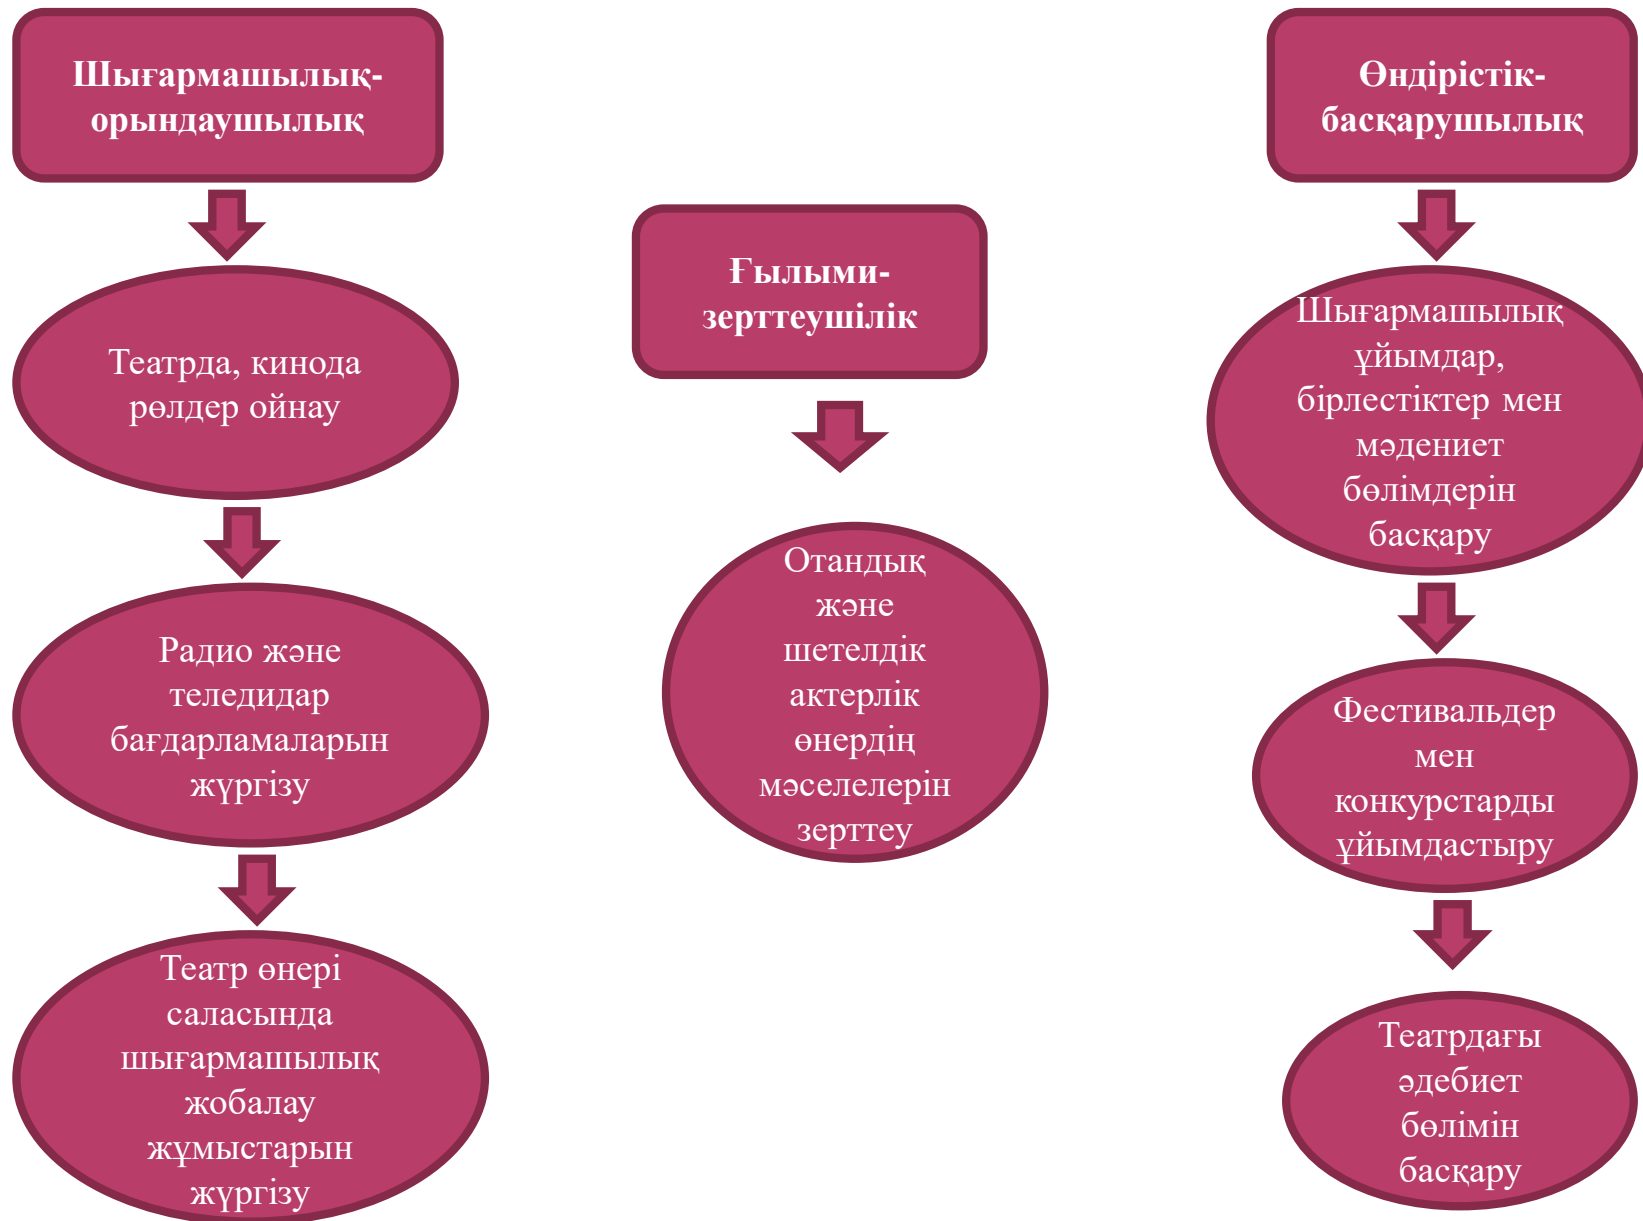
Шығармашылық-орындаушылық

Театрда, кинода рөлдер ойнау

Радио және теледидар бағдарламаларын жүргізу

Театр өнері саласында шығармашылық жобалау жұмыстарын жүргізу

Ғылыми-зерттеушілік

Отандық және шетелдік актерлік өнердің мәселелерін зерттеу

Өндірістік-басқарушылық

Шығармашылық ұйымдар, бірлестіктер мен мәдениет бөлімдерін басқару

Фестивальдер мен конкурстарды ұйымдастыру

Театрдағы әдебиет бөлімін басқару